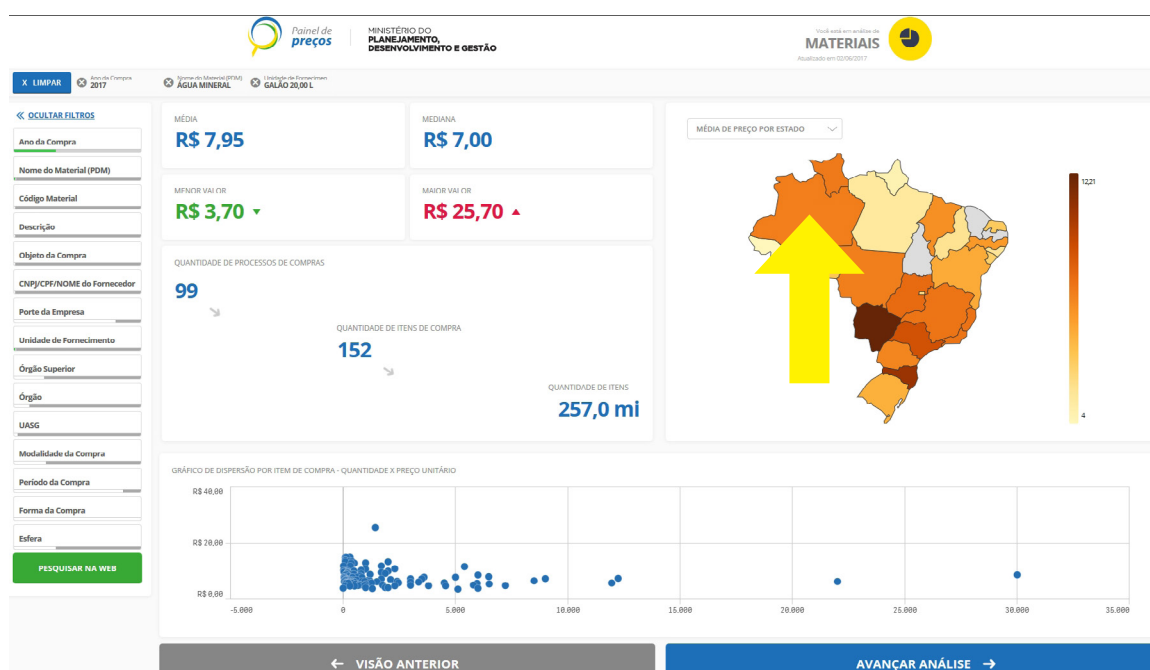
Painel de preços

MINISTÉRIO DO PLANEJAMENTO, DESENVOLVIMENTO E GESTÃO

Você está em análise de
MATERIAIS
Atualizado em 02/06/2017

X LIMPAR
Ano da Compra 2017
Nome do Material (PDM) ÁGUA MINERAL
Unidade de Fornecimento GALÃO 20,00 L

« OCULTAR FILTROS
Ano da Compra
Nome do Material (PDM)
Código Material
Descrição
Objeto da Compra
CNPJ/CPF/NOME do Fornecedor
Porte da Empresa
Unidade de Fornecimento
Órgão Superior
Órgão
UASG
Modalidade da Compra
Período da Compra
Forma da Compra
Esfera
PESQUISAR NA WEB

MÉDIA
R$ 7,95

MEDIANA
R$ 7,00

MENOR VALOR
R$ 3,70

MAIOR VALOR
R$ 25,70

QUANTIDADE DE PROCESSOS DE COMPRAS
99

QUANTIDADE DE ITENS DE COMPRA
152

QUANTIDADE DE ITENS
257,0 mi

MÉDIA DE PREÇO POR ESTADO

12,21
4

GRÁFICO DE DISPERSÃO POR ITEM DE COMPRA - QUANTIDADE X PREÇO UNITÁRIO

R$ 40,00
R$ 20,00
R$ 0,00
-5.000
0
5.000
10.000
15.000
20.000
25.000
30.000
35.000

← VISÃO ANTERIOR
AVANÇAR ANÁLISE →